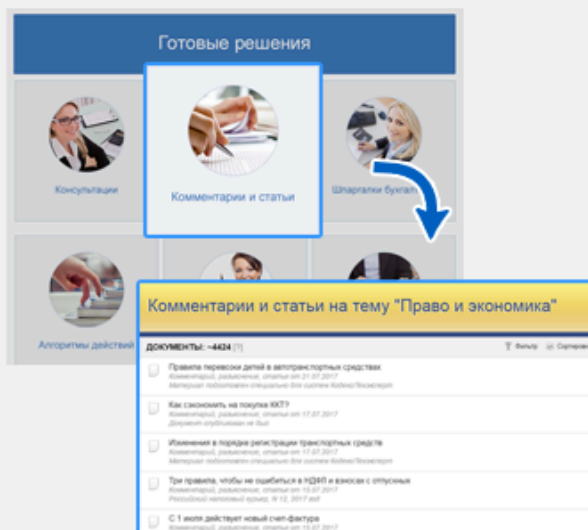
Готовые решения

Консультации

Комментарии и статьи

Шпаргалки бухгал

Алгоритмы действий

Комментарии и статьи на тему "Право и экономика"

ДОКУМЕНТЫ: ~4424 [?]

Фильтр Сортиров

Правила перевозки детей в автотранспортных средствах
Комментарий, разъяснение, статья от 21.07.2017
Материал подготовлен специально для систем Кодекс/Техэксперт

Как сэкономить на покупка ККТ?
Комментарий, разъяснение, статья от 17.07.2017
Документ опубликован не был

Изменения в порядке регистрации транспортных средств
Комментарий, разъяснение, статья от 17.07.2017
Материал подготовлен специально для систем Кодекс/Техэксперт

Три правила, чтобы не ошибиться в НДФЛ и взносах с отпускных
Комментарий, разъяснение, статья от 13.07.2017
Российский налоговый курьер, N 12, 2017 год

С 1 июля действует новый счет-фактура